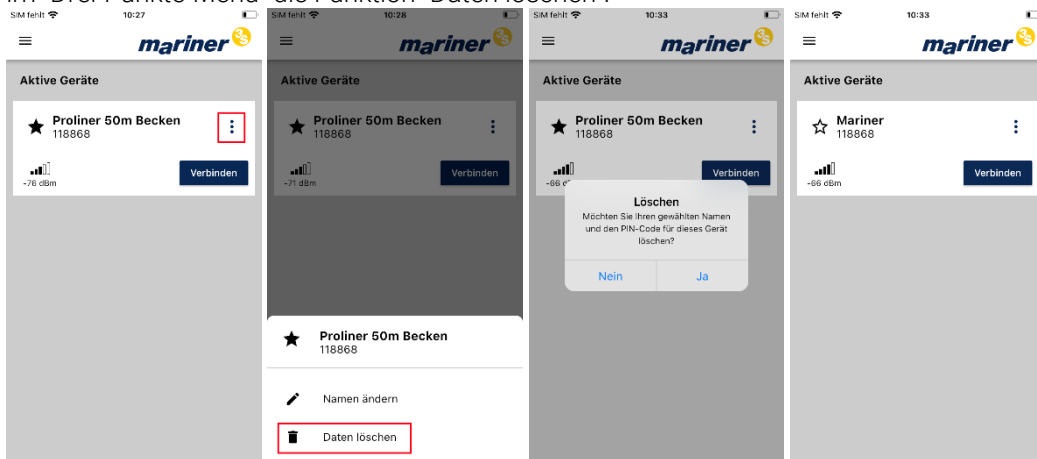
im "Drei Punkte Menü" die Funktion "Daten löschen".

SIM fehlt 10:27
mariner
Aktive Geräte
Proliner 50m Becken
118868
-76 dBm
Verbinden

SIM fehlt 10:28
mariner
Aktive Geräte
Proliner 50m Becken
118868
-71 dBm
Verbinden
Proliner 50m Becken
118868
Namen ändern
Daten löschen

SIM fehlt 10:33
mariner
Aktive Geräte
Proliner 50m Becken
118868
-66 dBm
Verbinden
Löschen
Möchten Sie Ihren gewählten Namen und den PIN-Code für dieses Gerät löschen?
Nein
Ja

SIM fehlt 10:33
mariner
Aktive Geräte
Mariner
118868
-66 dBm
Verbinden